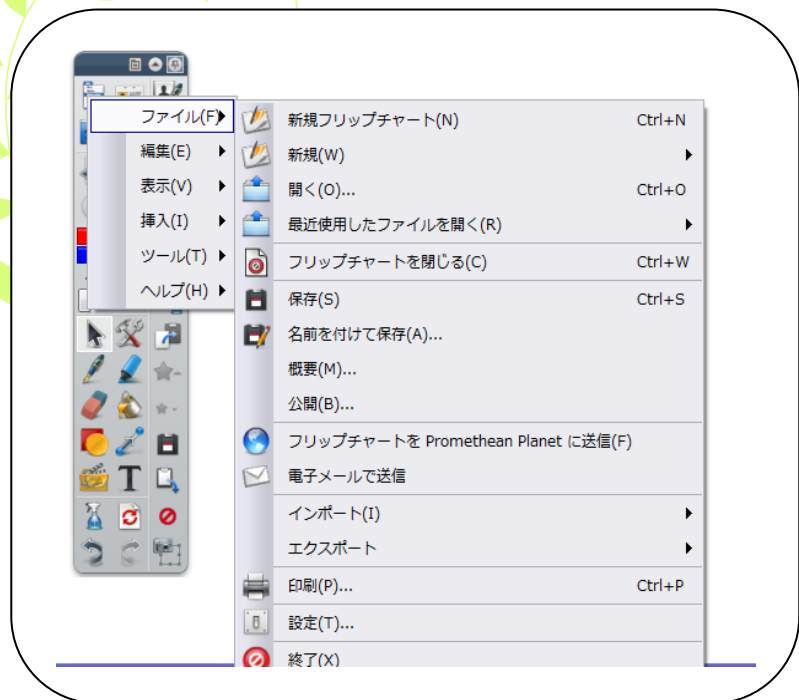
ファイル(F)
編集(E)
表示(V)
挿入(I)
ツール(T)
ヘルプ(H)

新規フリップチャート(N) Ctrl+N
新規(W)
開く(O)... Ctrl+O
最近使用したファイルを開く(R)
フリップチャートを閉じる(C) Ctrl+W
保存(S) Ctrl+S
名前を付けて保存(A)...
概要(M)...
公開(B)...
フリップチャートを Promethean Planet に送信(F)
電子メールで送信
インポート(I)
エクスポート
印刷(P)... Ctrl+P
設定(T)...
終了(X)

T